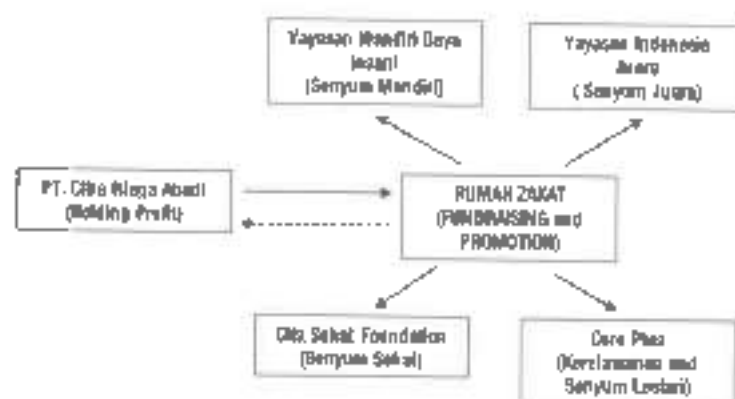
Yayasan Mandiri Daya Insani
(Senyum Mandiri)

Yayasan Indonesia Juara
(Senyum Juara)

PT. Cita Niaga Abadi
(Holding Profit)

RUMAH ZAKAT
(FUNDRAISING and PROMOTION)

Cita Sehat Foundation
(Senyum Sehat)

Core Plus
(Kerelawanan and Senyum Lestari)